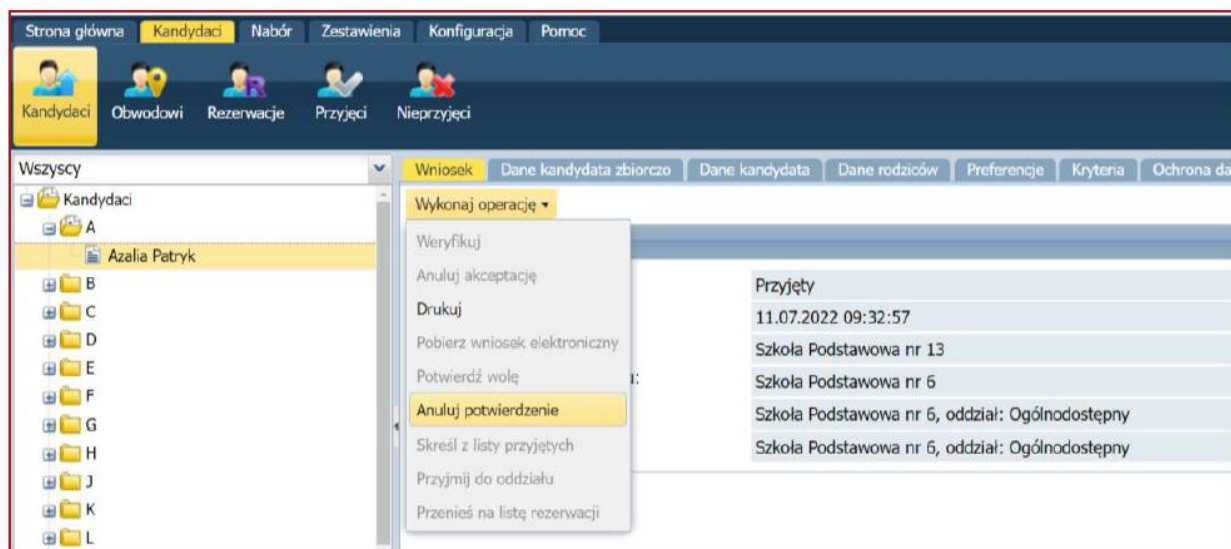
Strona główna Kandydaci Nabór Zestawienia Konfiguracja Pomoc

Kandydaci Obwodowi Rezerwacje Przyjęci Nieprzyjęci

Wszyscy

Kandydaci
A
Azalia Patryk
B
C
D
E
F
G
H
J
K
L

Wniosek | Dane kandydata zbiorczo | Dane kandydata | Dane rodziców | Preferencje | Kryteria | Ochrona da

Wykonaj operację ▾

Weryfikuj
Anuluj akceptację
Drukuj
Pobierz wniosek elektroniczny
Potwierdź wolę
Anuluj potwierdzenie
Skreśl z listy przyjętych
Przyjmij do oddziału
Przenieś na listę rezerwacji

Przyjęty
11.07.2022 09:32:57
Szkoła Podstawowa nr 13
Szkoła Podstawowa nr 6
Szkoła Podstawowa nr 6, oddział: Ogólnodostępny
Szkoła Podstawowa nr 6, oddział: Ogólnodostępny